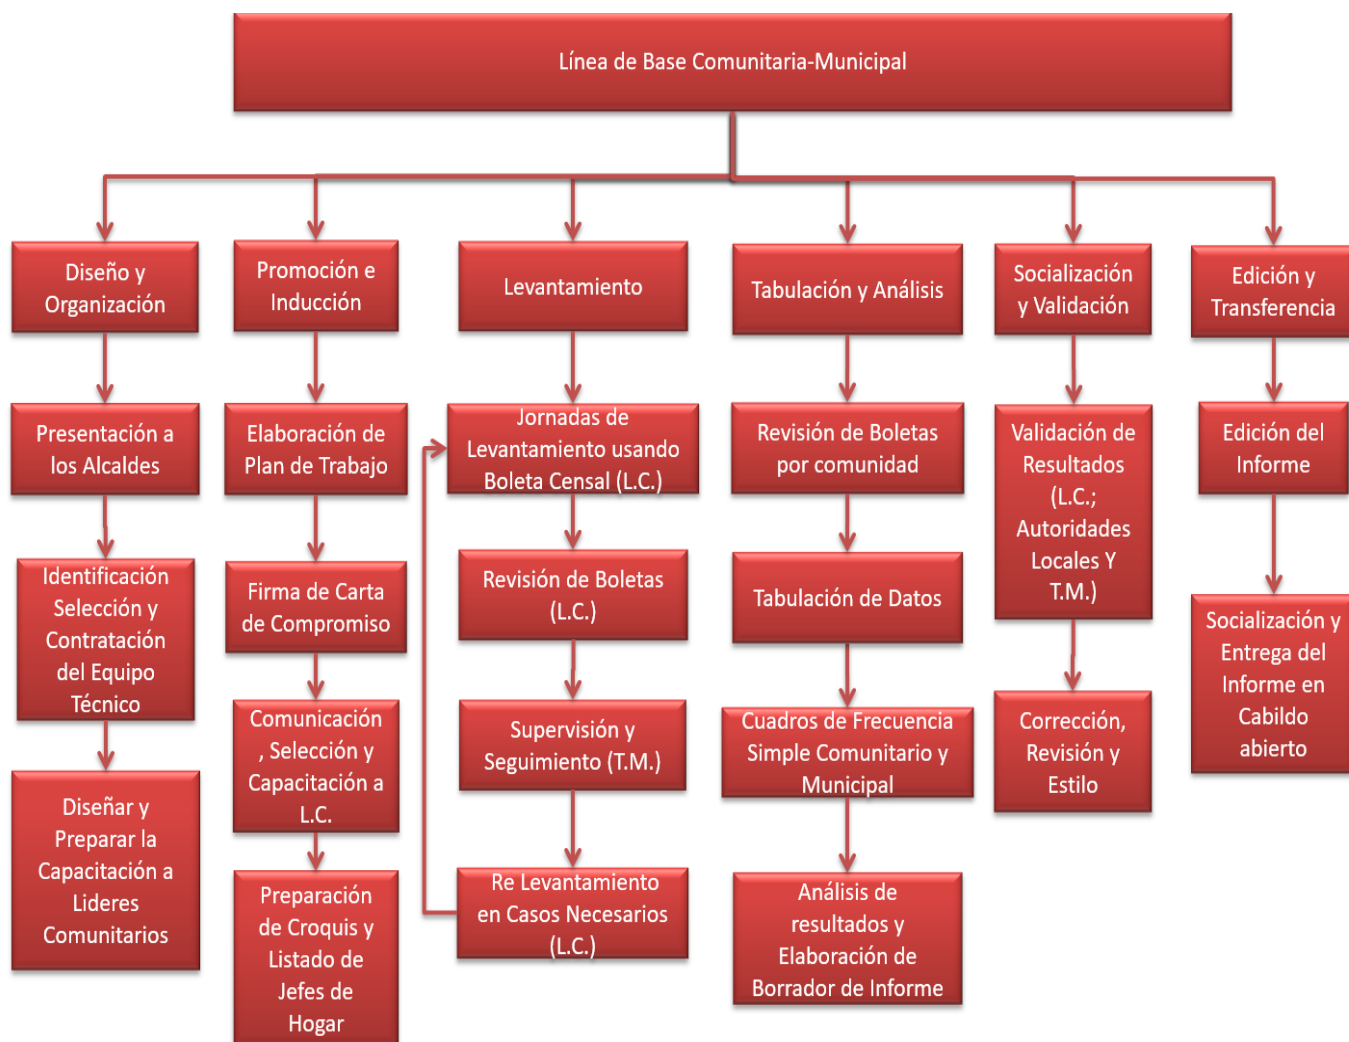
Línea de Base Comunitaria-Municipal

Diseño y Organización

Presentación a los Alcaldes

Identificación Selección y Contratación del Equipo Técnico

Diseñar y Preparar la Capacitación a Lideres Comunitarios

Promoción e Inducción

Elaboración de Plan de Trabajo

Firma de Carta de Compromiso

Comunicación , Selección y Capacitación a L.C.

Preparación de Croquis y Listado de Jefes de Hogar

Levantamiento

Jornadas de Levantamiento usando Boleta Censal (L.C.)

Revisión de Boletas (L.C.)

Supervisión y Seguimiento (T.M.)

Re Levantamiento en Casos Necesarios (L.C.)

Tabulación y Análisis

Revisión de Boletas por comunidad

Tabulación de Datos

Cuadros de Frecuencia Simple Comunitario y Municipal

Análisis de resultados y Elaboración de Borrador de Informe

Socialización y Validación

Validación de Resultados (L.C.; Autoridades Locales Y T.M.)

Corrección, Revisión y Estilo

Edición y Transferencia

Edición del Informe

Socialización y Entrega del Informe en Cabildo abierto